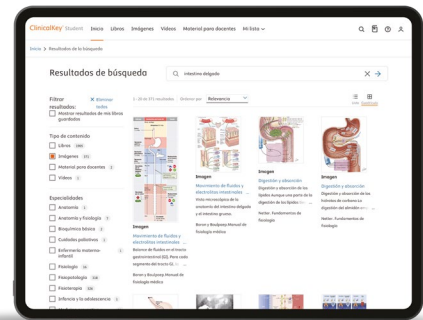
ClinicalKey Student Inicio Libros Imágenes Videos Material para docentes Mi lista

Inicio > Resultados de la búsqueda

Resultados de búsqueda

intestino delgado

Filtrar resultados: × Eliminar todos

Mostrar resultados de mis libros guardados

Tipo de contenido

Libros 590
Imágenes 371
Material para docentes 3
Videos 1

Especialidades

Anatomía y fisiología 3
Bioquímica básica 3
Cuidados paliativos 2
Enfermería materno infantil
Fisiología 14
Fisiopatología 128
Fisioterapia 236
Infancia y la adolescencia 2

1 - 25 de 371 resultados Ordenar por Relevancia

Imagen
Movimiento de fluidos y electrolitos intestinales ...
Balance de fluidos en el tracto gastrointestinal (GI). Para cada segmento del tracto GI, ...
Boron y Boulpaep Manual de fisiología médica

Imagen
Movimiento de fluidos y electrolitos intestinales ...
Vista microscópica de la anatomía del intestino delgado y del intestino grueso.
Boron y Boulpaep Manual de fisiología médica

Imagen
Digestión y absorción
Digestión y absorción de los lípidos Aunque una parte de la digestión de los lípidos tiene ...
Netter. Fundamentos de fisiología

Imagen
Digestión y absorción
Digestión y absorción de los hidratos de carbono La digestión del almidón co...
Netter. Fundamentos de fisiología